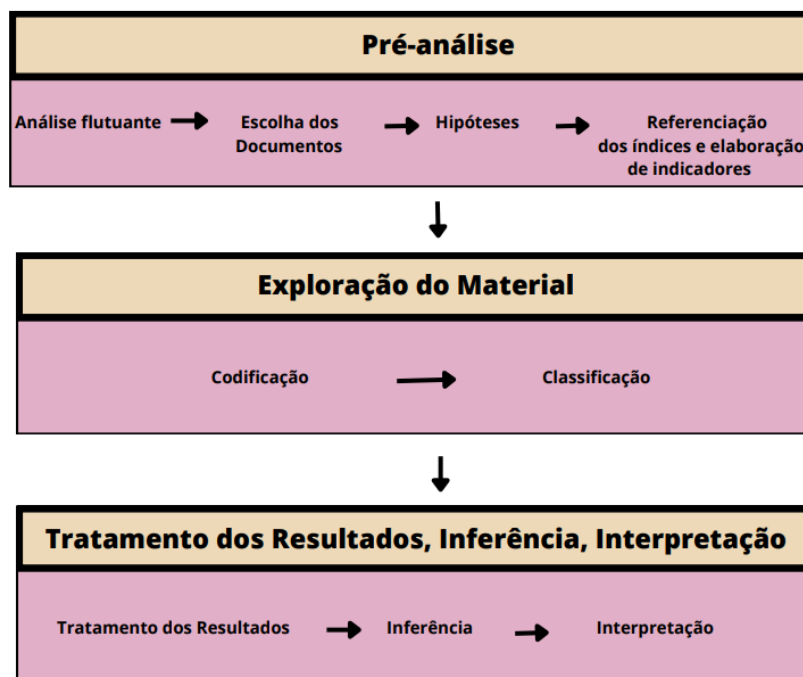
Pré-análise

Análise flutuante → Escolha dos Documentos → Hipóteses → Referenciação dos índices e elaboração de indicadores

Exploração do Material

Codificação → Classificação

Tratamento dos Resultados, Inferência, Interpretação

Tratamento dos Resultados → Inferência → Interpretação